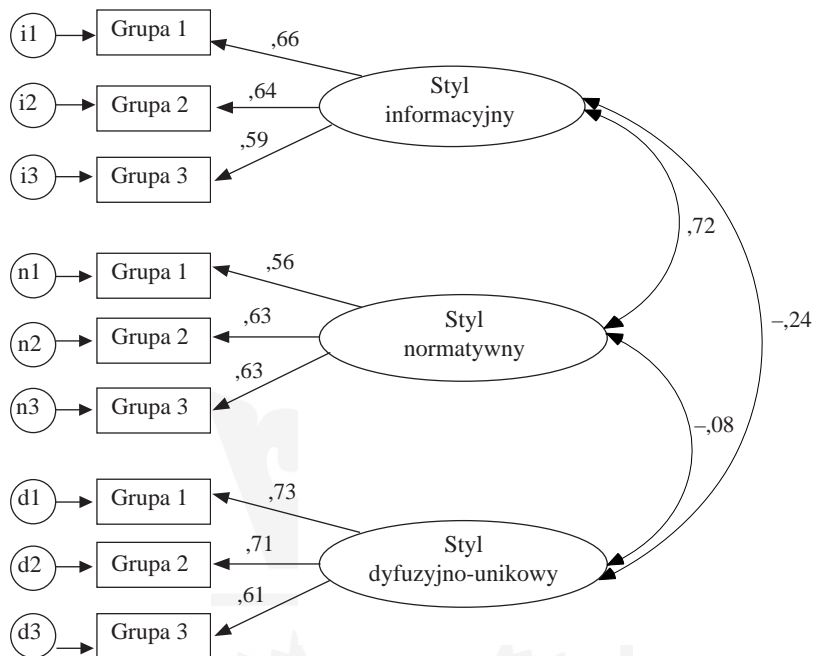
i1
Grupa 1
,66
i2
Grupa 2
,64
Styl informacyjny
,59
i3
Grupa 3
,72
n1
Grupa 1
,56
,63
Styl normatywny
n2
Grupa 2
–,24
,63
n3
Grupa 3
–,08
d1
Grupa 1
,73
,71
Styl dyfuzyjno-unikowy
d2
Grupa 2
,61
d3
Grupa 3